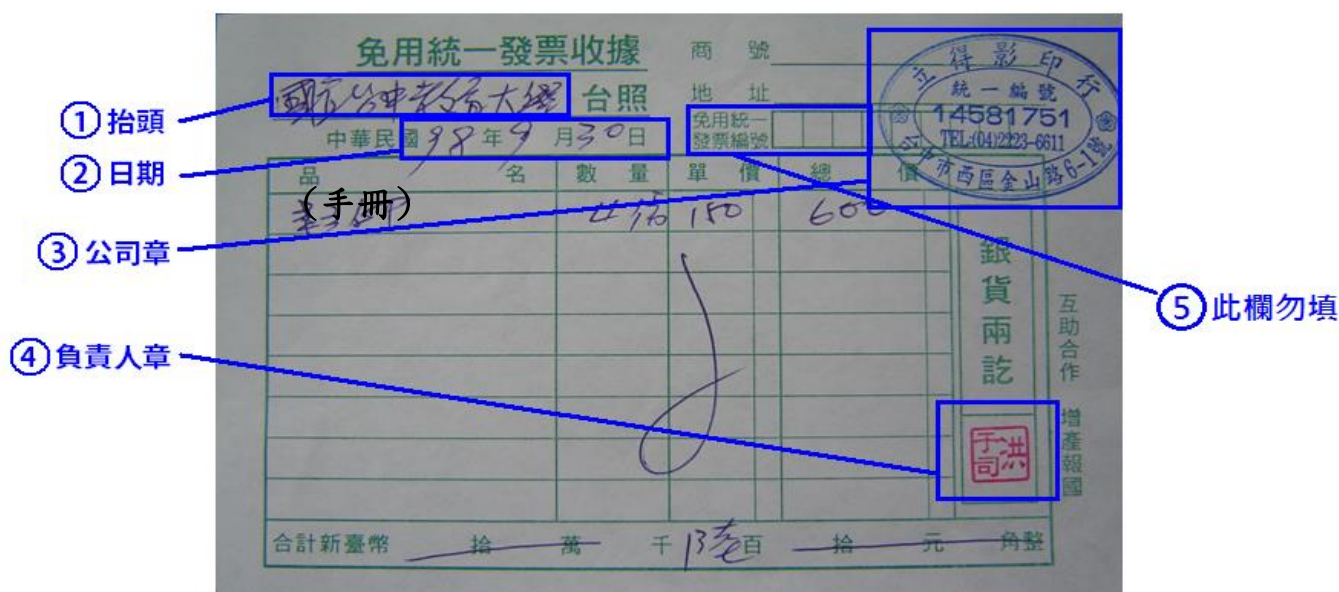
免用統一發票收據
商號
地址
國立台中教育大學 台照
免用統一發票編號
中華民國 98 年 9 月 30 日

| 品名 | 數量 | 單價 | 總價 |
|---|---|---|---|
| (手冊) 講義 | 4 本 | 150 | 600 |

立得影印行
統一編號
14581751
TEL:(04)2223-6611
台中市西區金山路6-1號

銀貨兩訖
互助合作
增產報國
洪子司

合計新臺幣 拾 萬 千 陸 百 拾 元 角整

① 抬頭
② 日期
③ 公司章
④ 負責人章
⑤ 此欄勿填